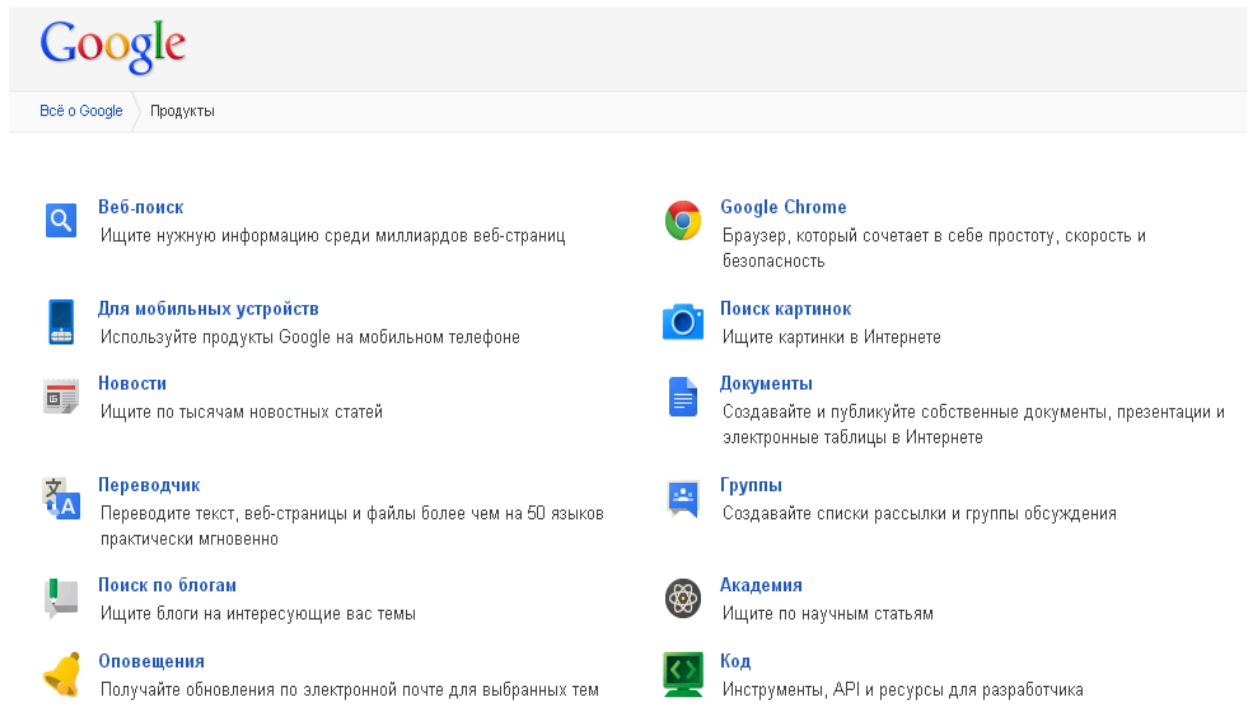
Google

Всё о Google Продукты

Веб-поиск
Ищите нужную информацию среди миллиардов веб-страниц

Для мобильных устройств
Используйте продукты Google на мобильном телефоне

Новости
Ищите по тысячам новостных статей

Переводчик
Переводите текст, веб-страницы и файлы более чем на 50 языков практически мгновенно

Поиск по блогам
Ищите блоги на интересующие вас темы

Оповещения
Получайте обновления по электронной почте для выбранных тем

Google Chrome
Браузер, который сочетает в себе простоту, скорость и безопасность

Поиск картинок
Ищите картинки в Интернете

Документы
Создавайте и публикуйте собственные документы, презентации и электронные таблицы в Интернете

Группы
Создавайте списки рассылки и группы обсуждения

Академия
Ищите по научным статьям

Код
Инструменты, API и ресурсы для разработчика